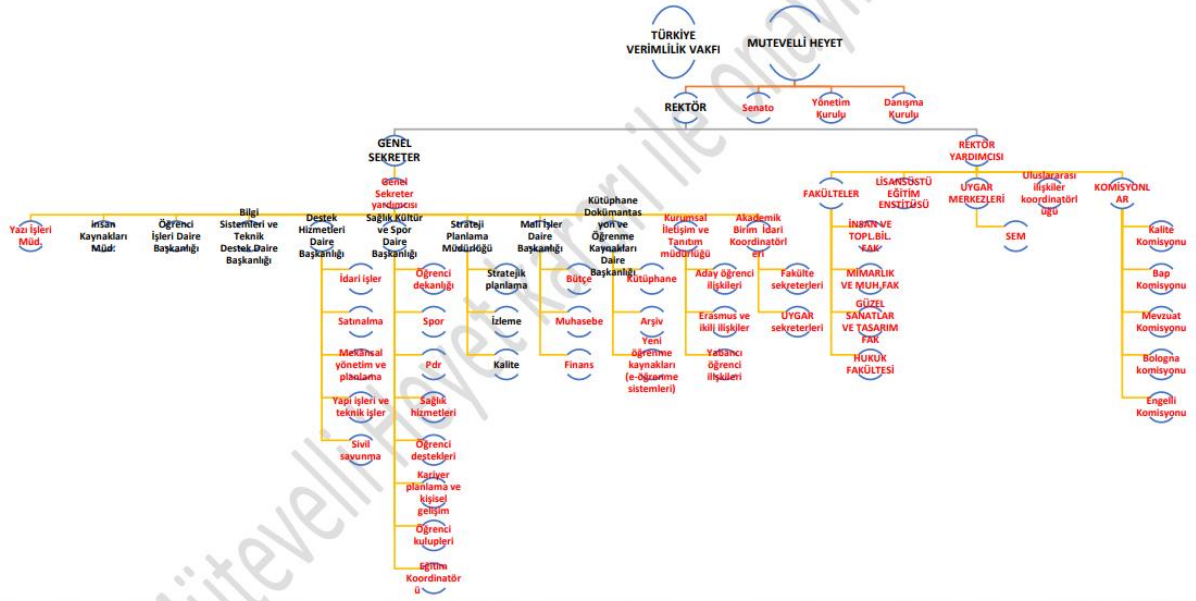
TÜRKİYE VERİMLİLİK VAKFI

MUTEVELLİ HEYET

REKTÖR

Senato

Yönetim Kurulu

Danışma Kurulu

GENEL SEKRETER

REKTÖR YARDIMCISI

Genel Sekreter yardımcısı

Yazı İşleri Müd.

İnsan Kaynakları Müd.

Öğrenci İşleri Daire Başkanlığı

Bilgi Sistemleri ve Teknik Destek Daire Başkanlığı

Destek Hizmetleri Daire Başkanlığı

Sağlık Kültür ve Spor Daire Başkanlığı

Strateji Planlama Müdürlüğü

Mali İşler Daire Başkanlığı

Kütüphane Dokümantasyon ve Öğrenme Kaynakları Daire Başkanlığı

Kurumsal İletişim ve Tanıtım müdürlüğü

Akademik Birim İdari Koordinatörleri

FAKÜLTELER

LİSANSÜSTÜ EĞİTİM ENSTİTÜSÜ

UYGAR MERKEZLERİ

Uluslararası ilişkiler koordinatörlüğü

KOMİSYONLAR

İdari işler

Satınalma

Mekansal yönetim ve planlama

Yapı işleri ve teknik işler

Sivil savunma

Öğrenci dekanlığı

Spor

Pdr

Sağlık hizmetleri

Öğrenci destekleri

Kariyer planlama ve kişisel gelişim

Öğrenci kulupleri

Eğitim Koordinatörü

Stratejik planlama

İzleme

Kalite

Bütçe

Muhasebe

Finans

Kütüphane

Arşiv

Yeni öğrenme kaynakları (e-öğrenme sistemleri)

Aday öğrenci ilişkileri

Erasmus ve ikili ilişkiler

Yabancı öğrenci ilişkileri

Fakülte sekreterleri

UYGAR sekreterleri

İNSAN VE TOPL.BİL. FAK

MİMARLIK VE MUH.FAK

GÜZEL SANATLAR VE TASARIM FAK

HUKUK FAKÜLTESİ

SEM

Kalite Komisyonu

Bap Komisyonu

Mevzuat Komisyonu

Bologna komisyonu

Engelli Komisyonu

Mütevelli Heyet Kararı ile onaylı